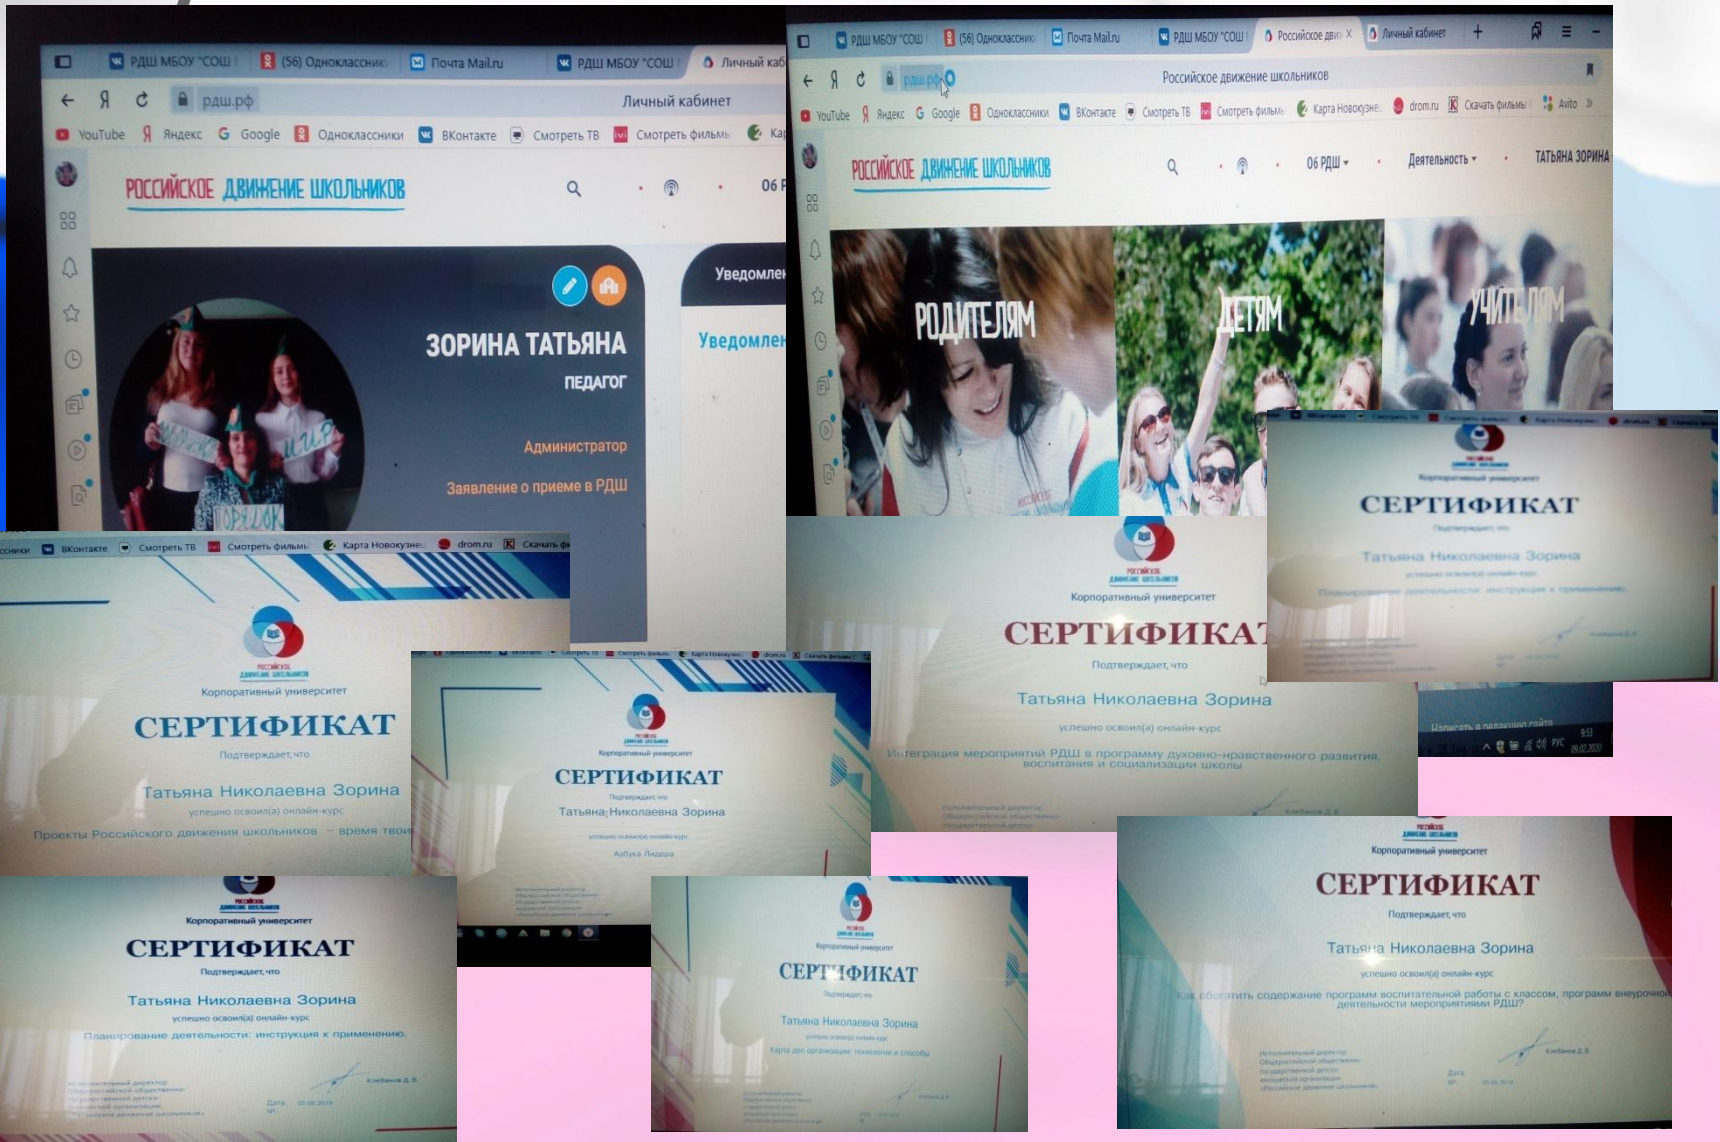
РДШ МБОУ "СОШ | (56) Одноклассники | Почта Mail.ru | РДШ МБОУ "СОШ | Личный каб

рдш.рф Личный кабинет

YouTube Яндекс Google Одноклассники ВКонтакте Смотреть ТВ Смотреть фильмы Кар

РОССИЙСКОЕ ДВИЖЕНИЕ ШКОЛЬНИКОВ

06 Р

Уведомлен

ЗОРИНА ТАТЬЯНА
ПЕДАГОГ

Администратор

Заявление о приеме в РДШ

Уведомлен

РДШ МБОУ "СОШ | (56) Одноклассники | Почта Mail.ru | РДШ МБОУ "СОШ | Российское движ | Личный кабинет

рдш.рф Российское движение школьников

YouTube Яндекс Google Одноклассники ВКонтакте Смотреть ТВ Смотреть фильмы Карта Новокузнец drom.ru Скачать фильмы Avito

РОССИЙСКОЕ ДВИЖЕНИЕ ШКОЛЬНИКОВ

06 РДШ Деятельность ТАТЬЯНА ЗОРИНА

РОДИТЕЛЯМ ДЕТЯМ УЧИТЕЛЯМ

Корпоративный университет
СЕРТИФИКАТ
Подтверждает, что
Татьяна Николаевна Зорина
успешно освоил(а) онлайн-курс
Планирование деятельности: инструкция к применению

Корпоративный университет
СЕРТИФИКАТ
Подтверждает, что
Татьяна Николаевна Зорина
успешно освоил(а) онлайн-курс
Интеграция мероприятий РДШ в программу духовно-нравственного развития, воспитания и социализации школы

Корпоративный университет
СЕРТИФИКАТ
Подтверждает, что
Татьяна Николаевна Зорина
успешно освоил(а) онлайн-курс
Проекты Российского движения школьников – время твои

Корпоративный университет
СЕРТИФИКАТ
Подтверждает, что
Татьяна Николаевна Зорина
успешно освоил(а) онлайн-курс
Азбука Лидера

Корпоративный университет
СЕРТИФИКАТ
Подтверждает, что
Татьяна Николаевна Зорина
успешно освоил(а) онлайн-курс
Планирование деятельности: инструкция к применению.
Клейманов Д. В.

Корпоративный университет
СЕРТИФИКАТ
Подтверждает, что
Татьяна Николаевна Зорина
успешно освоил(а) онлайн-курс
Карта дел организации: технологии и способы

Корпоративный университет
СЕРТИФИКАТ
Подтверждает, что
Татьяна Николаевна Зорина
успешно освоил(а) онлайн-курс
Как обогатить содержание программ воспитательной работы с классом, программ внеурочной деятельности мероприятиями РДШ?
Клейманов Д. В.